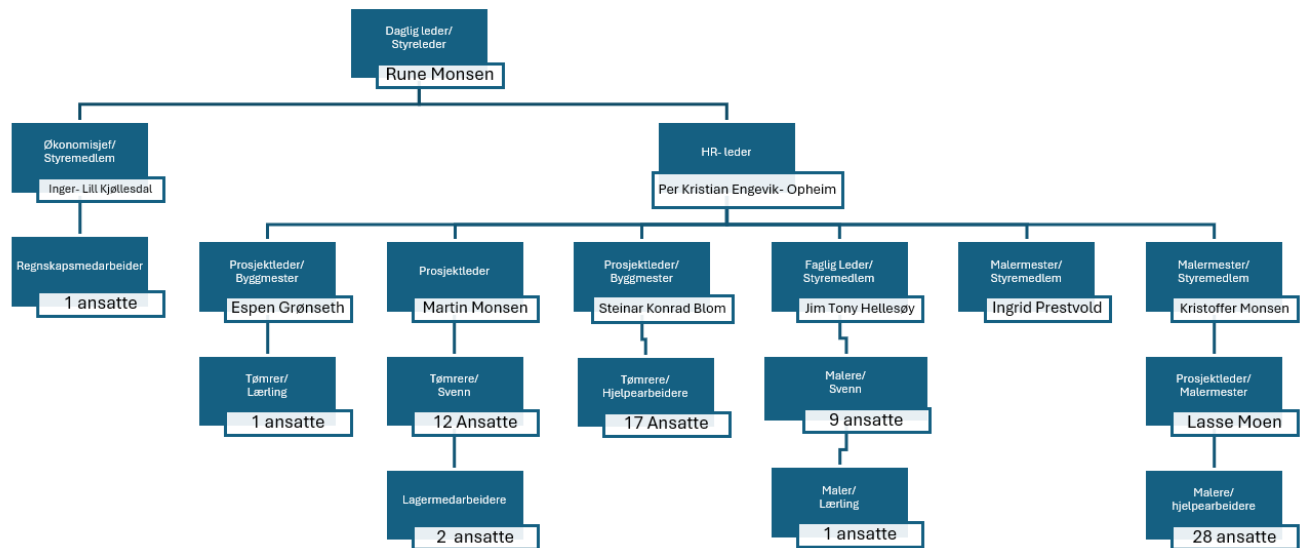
Daglig leder/
Styreleder
Rune Monsen

Økonomisjef/
Styremedlem
Inger- Lill Kjøllesdal

Regnskapsmedarbeider
1 ansatte

HR- leder
Per Kristian Engevik- Opheim

Prosjektleder/
Byggmester
Espen Grønseth

Tømrer/
Lærling
1 ansatte

Prosjektleder
Martin Monsen

Tømrere/
Svenn
12 Ansatte

Lagermedarbeidere
2 ansatte

Prosjektleder/
Byggmester
Steinar Konrad Blom

Tømrere/
Hjelpearbeidere
17 Ansatte

Faglig Leder/
Styremedlem
Jim Tony Hellesøy

Malere/
Svenn
9 ansatte

Maler/
Lærling
1 ansatte

Malermester/
Styremedlem
Ingrid Prestvold

Malermester/
Styremedlem
Kristoffer Monsen

Prosjektleder/
Malermester
Lasse Moen

Malere/
hjelpearbeidere
28 ansatte